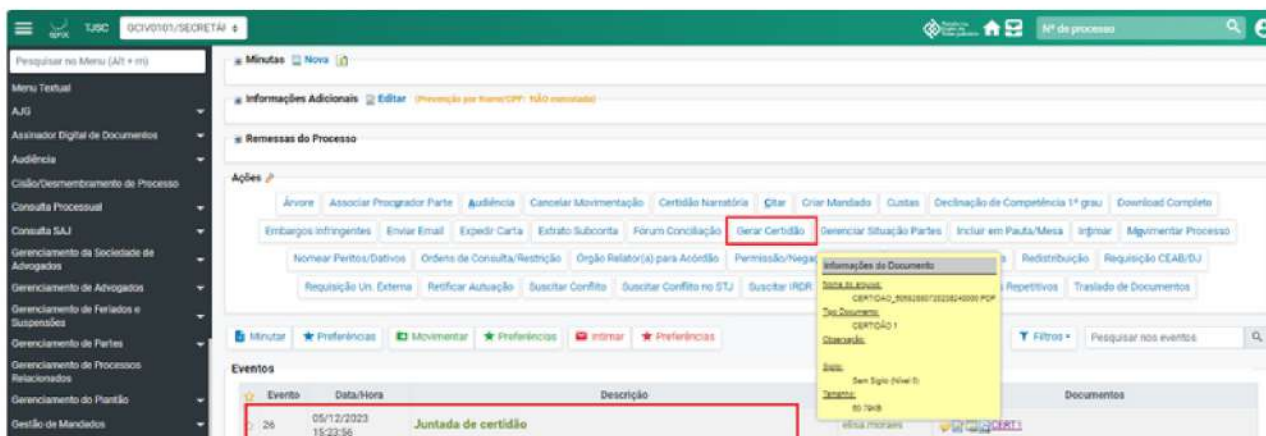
TJSC GCIV0101/SECRETÁI

Nº de processo

Pesquisar no Menu (Alt + m)
Menu Textual
AJG
Assinador Digital de Documentos
Audiência
Cisão/Desmembramento de Processo
Consulta Processual
Consulta SAJ
Gerenciamento da Sociedade de Advogados
Gerenciamento de Advogados
Gerenciamento de Feriados e Suspensões
Gerenciamento de Partes
Gerenciamento de Processos Relacionados
Gerenciamento do Plantão
Gestão de Mandados

Minutas Nova

Informações Adicionais Editar (Prevenção por Nome/CPF: NÃO executada)

Remessas do Processo

Ações

Árvore | Associar Procurador Parte | Audiência | Cancelar Movimentação | Certidão Narratória | Citar | Criar Mandado | Custas | Declinação de Competência 1º grau | Download Completo | Embargos Infringentes | Enviar Email | Expedir Carta | Extrato Subconta | Fórum Conciliação | Gerar Certidão | Gerenciar Situação Partes | Incluir em Pauta/Mesa | Intimar | Movimentar Processo | Nomear Peritos/Dativos | Ordens de Consulta/Restrição | Órgão Relator(a) para Acórdão | Permissão/Negaç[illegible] | Redistribuição | Requisição CEAB/DJ | Requisição Un. Externa | Retificar Autuação | Suscitar Conflito | Suscitar Conflito no STJ | Suscitar IRDR | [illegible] Repetitivos | Traslado de Documentos

Informações do Documento
Nome do arquivo:
CERTIDAO_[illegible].PDF
Tipo Documento:
CERTIDÃO 1
Observação:
Sigilo:
Sem Sigilo (Nível 0)
Tamanho:
60.7kKB

Minutar | Preferências | Movimentar | Preferências | Intimar | Preferências | Filtros | Pesquisar nos eventos

Eventos

| Evento | Data/Hora | Descrição | | Documentos |
|---|---|---|---|---|
| 26 | 05/12/2023 15:23:56 | Juntada de certidão | elisa.moraes | CERT1 |